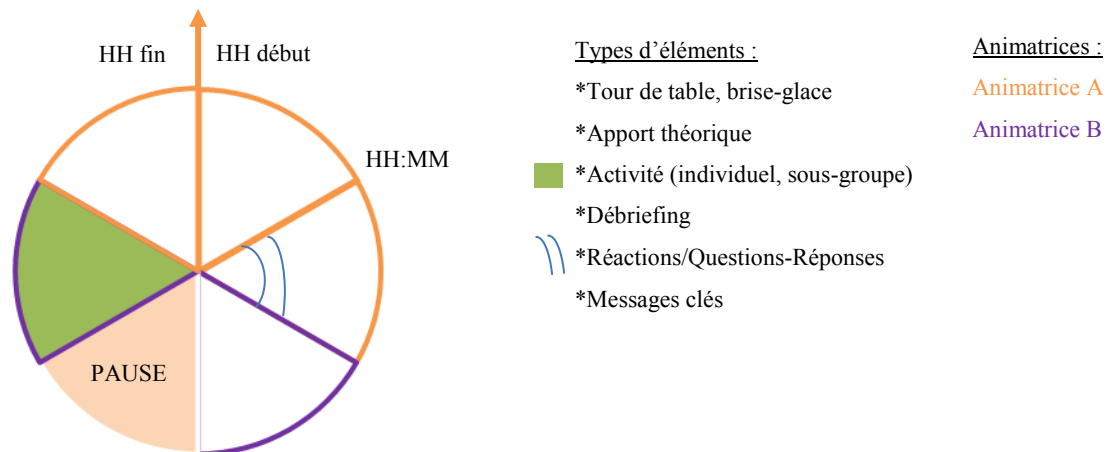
HH fin

HH début

HH:MM

PAUSE

Types d'éléments :

*Tour de table, brise-glace

*Apport théorique

*Activité (individuel, sous-groupe)

*Débriefing

*Réactions/Questions-Réponses

*Messages clés

Animatrices :

Animatrice A

Animatrice B